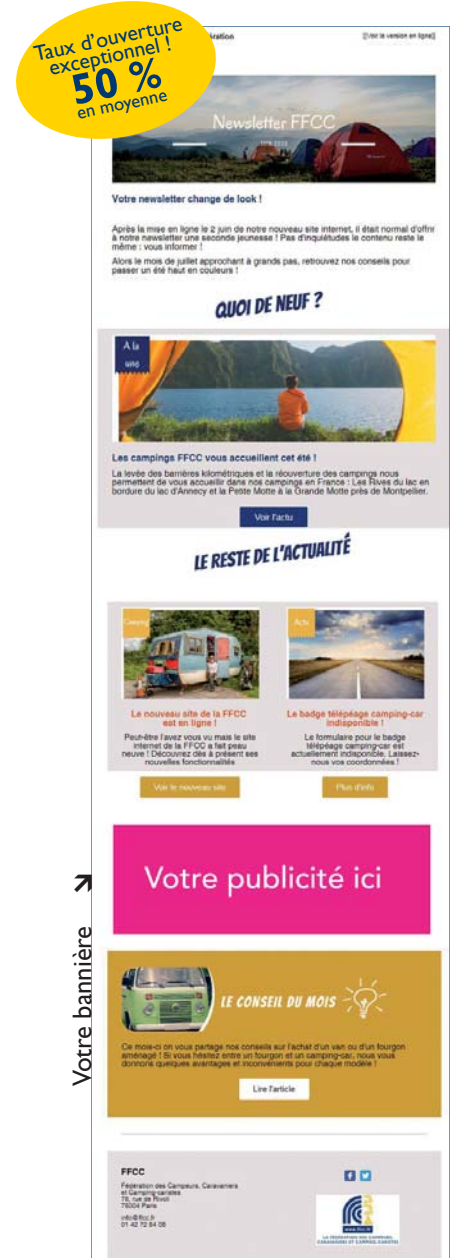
Taux d'ouverture exceptionnel !
50 %
en moyenne

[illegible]ration

[Voir la version en ligne]

Newsletter FFCC

Votre newsletter change de look !

Après la mise en ligne le 2 juin de notre nouveau site internet, il était normal d'offrir à notre newsletter une seconde jeunesse ! Pas d'inquiétudes le contenu reste le même : vous informer !

Alors le mois de juillet approchant à grands pas, retrouvez nos conseils pour passer un été haut en couleurs !

QUOI DE NEUF ?

A la une

Les campings FFCC vous accueillent cet été !

La levée des barrières kilométriques et la réouverture des campings nous permettent de vous accueillir dans nos campings en France : Les Rives du lac en bordure du lac d'Annecy et la Petite Motte à la Grande Motte près de Montpellier.

Voir l'actu

LE RESTE DE L'ACTUALITÉ

Camping

Le nouveau site de la FFCC est en ligne !

Peut-être l'avez vous vu mais le site internet de la FFCC a fait peau neuve ! Découvrez dès à présent ses nouvelles fonctionnalités

Voir le nouveau site

Actu

Le badge télépéage camping-car indisponible !

Le formulaire pour le badge télépéage camping-car est actuellement indisponible. Laissez-nous vos coordonnées !

Plus d'info

Votre publicité ici

Votre bannière

LE CONSEIL DU MOIS

Ce mois-ci on vous partage nos conseils sur l'achat d'un van ou d'un fourgon aménagé ! Si vous hésitez entre un fourgon et un camping-car, nous vous donnons quelques avantages et inconvénients pour chaque modèle !

Lire l'article

FFCC

Fédération des Campeurs, Caravaniers et Camping-caristes
78, rue de Rivoli
75004 Paris

info@ffcc.fr
01 42 72 84 08

LA FÉDÉRATION DES CAMPEURS, CARAVANIERS ET CAMPING-CARISTES